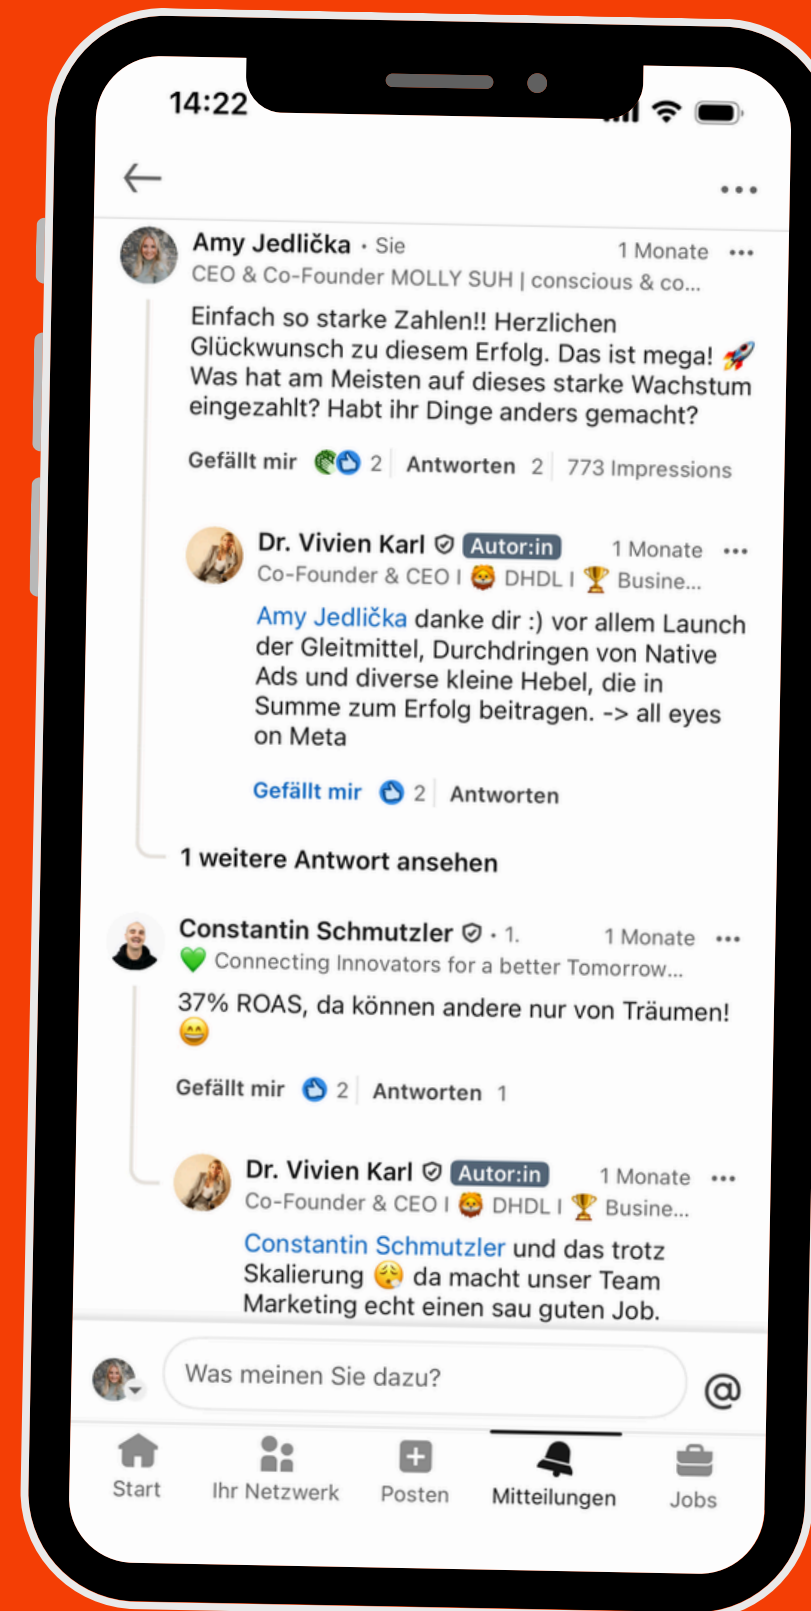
14:22

Amy Jedlička • Sie
1 Monate
CEO & Co-Founder MOLLY SUH | conscious & co...

Einfach so starke Zahlen!! Herzlichen Glückwunsch zu diesem Erfolg. Das ist mega! 🚀 Was hat am Meisten auf dieses starke Wachstum eingezahlt? Habt ihr Dinge anders gemacht?

Gefällt mir 2 | Antworten 2 | 773 Impressions

Dr. Vivien Karl Autor:in
1 Monate
Co-Founder & CEO | 🦁 DHDL | 🏆 Busine...

Amy Jedlička danke dir :) vor allem Launch der Gleitmittel, Durchdringen von Native Ads und diverse kleine Hebel, die in Summe zum Erfolg beitragen. -> all eyes on Meta

Gefällt mir 2 | Antworten

1 weitere Antwort ansehen

Constantin Schmutzler • 1.
1 Monate
💚 Connecting Innovators for a better Tomorrow...

37% ROAS, da können andere nur von Träumen! 😄

Gefällt mir 2 | Antworten 1

Dr. Vivien Karl Autor:in
1 Monate
Co-Founder & CEO | 🦁 DHDL | 🏆 Busine...

Constantin Schmutzler und das trotz Skalierung 😮‍💨 da macht unser Team Marketing echt einen sau guten Job.

Was meinen Sie dazu?
@

Start
Ihr Netzwerk
Posten
Mitteilungen
Jobs